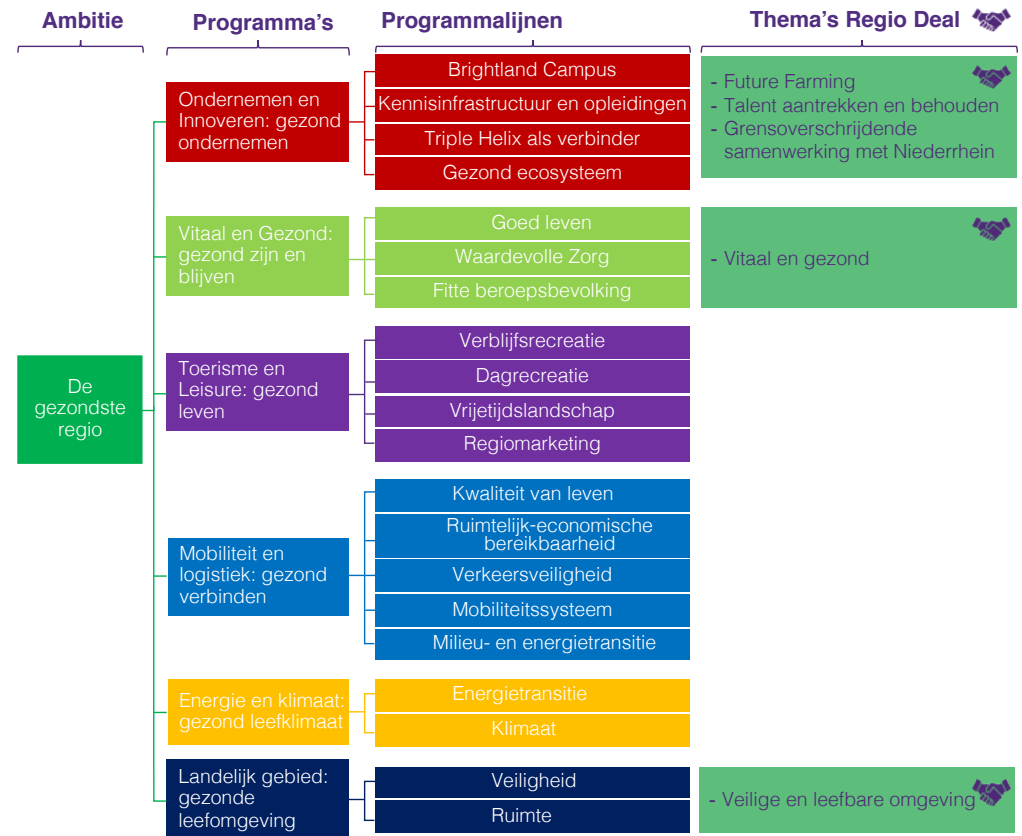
Ambitie

Programma's

Programmalijnen

Thema's Regio Deal

De gezondste regio

Ondernemen en Innoveren: gezond ondernemen

Brightland Campus

Kennisinfrastructuur en opleidingen

Triple Helix als verbinder

Gezond ecosysteem

- Future Farming
- Talent aantrekken en behouden
- Grensoverschrijdende samenwerking met Niederrhein

Vitaal en Gezond: gezond zijn en blijven

Goed leven

Waardevolle Zorg

Fitte beroepsbevolking

- Vitaal en gezond

Toerisme en Leisure: gezond leven

Verblijfsrecreatie

Dagrecreatie

Vrijetijdslandschap

Regiomarketing

Mobiliteit en logistiek: gezond verbinden

Kwaliteit van leven

Ruimtelijk-economische bereikbaarheid

Verkeersveiligheid

Mobiliteitssysteem

Milieu- en energietransitie

Energie en klimaat: gezond leefklimaat

Energietransitie

Klimaat

Landelijk gebied: gezonde leefomgeving

Veiligheid

Ruimte

- Veilige en leefbare omgeving